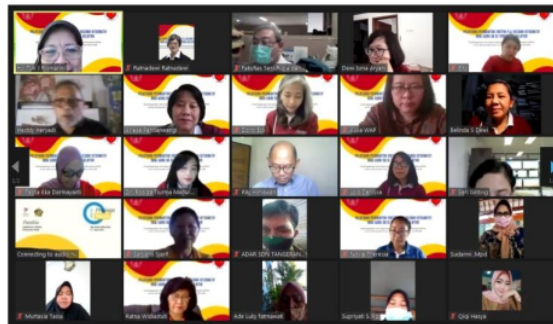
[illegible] Rumahi
Ratnadewi Ratnadewi
Tabitha Sesi Rija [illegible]
Dewi Setia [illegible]
Heddy Heryadi
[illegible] Rahmawati
Lisa WAP
Belinda S Dewi
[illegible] Darmayanti
Dr. Rosita Tiurma Meliala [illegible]
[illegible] Hinuadi
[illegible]
Seri Setting
Connecting to audio...
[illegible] Santi
ADAR SDN TANGERANG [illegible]
Sudarmi, Mpd
Murtasia Tasia
Ratna Widiarsih
Ade Luky Setiawati
Supriyati S. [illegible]
Qiqi Hasya